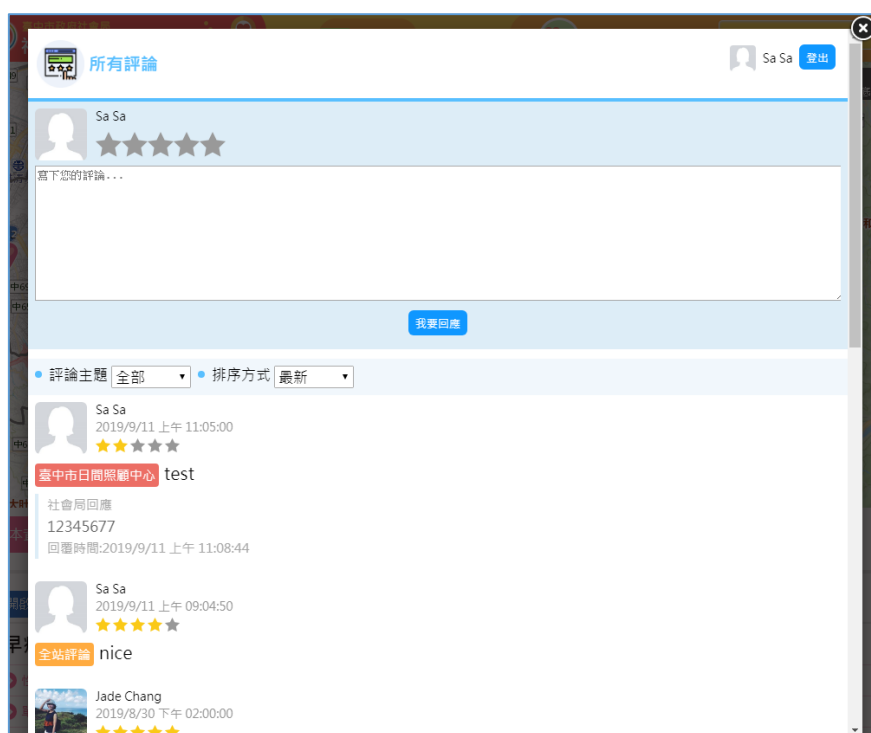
所有評論

Sa Sa 登出

Sa Sa

寫下您的評論...

我要回應

評論主題 全部 排序方式 最新

Sa Sa
2019/9/11 上午 11:05:00

臺中市日間照顧中心 test

社會局回應
12345677
回覆時間:2019/9/11 上午 11:08:44

Sa Sa
2019/9/11 上午 09:04:50

全站評論 nice

Jade Chang
2019/8/30 下午 02:00:00